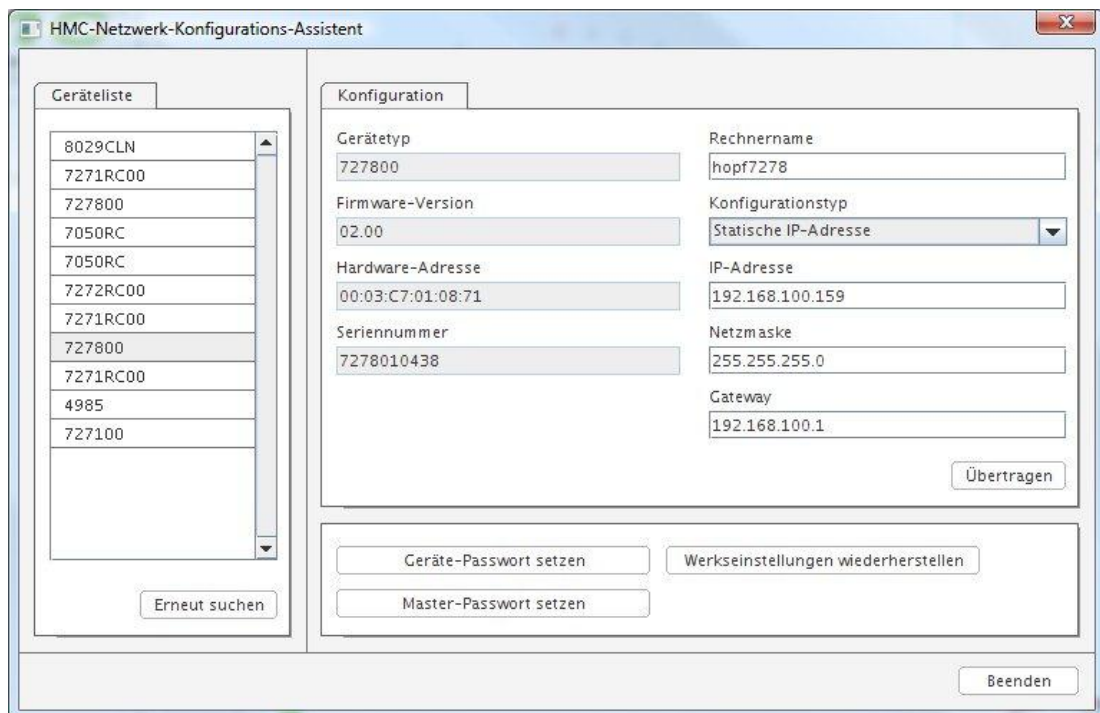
HMC-Netzwerk-Konfigurations-Assistent

Geräteliste

8029CLN
7271RC00
727800
7050RC
7050RC
7272RC00
7271RC00
727800
7271RC00
4985
727100

Erneut suchen

Konfiguration

Gerätetyp
727800
Firmware-Version
02.00
Hardware-Adresse
00:03:C7:01:08:71
Seriennummer
7278010438

Rechnername
hopf7278
Konfigurationstyp
Statische IP-Adresse
IP-Adresse
192.168.100.159
Netzmaske
255.255.255.0
Gateway
192.168.100.1

Übertragen

Geräte-Passwort setzen
Werkseinstellungen wiederherstellen
Master-Passwort setzen

Beenden